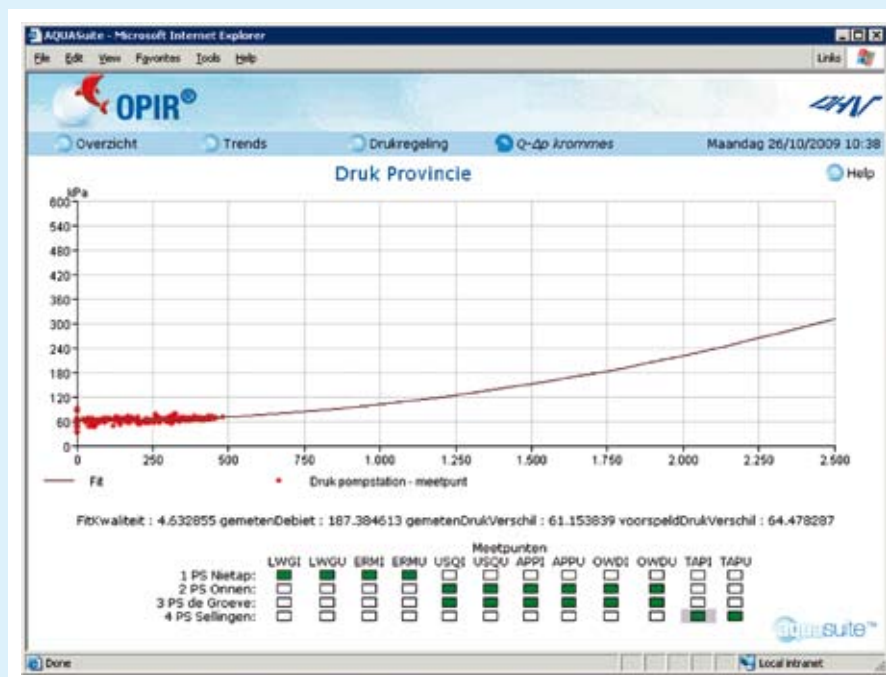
AQUASuite - Microsoft Internet Explorer

File Edit View Favorites Tools Help

Links

OPIR®

Overzicht Trends Drukregeling Q-Δp krommes Maandag 26/10/2009 10:38

Druk Provincie

Help

kPa

600
540
480
420
360
300
240
180
120
60
0

0 250 500 750 1.000 1.250 1.500 1.750 2.000 2.250 2.500

Fit

Druk pompstation - meetpunt

FitKwaliteit : 4.632855 gemetenDebiet : 187.384613 gemetenDrukVerschil : 61.153839 voorspeldDrukVerschil : 64.478287

Meetpunten

LWGI LWGU ERMI ERMU USQI USQU APPI APPU OWDI OWDU TAPI TAPU

1 PS Nietap:
2 PS Onnen:
3 PS de Groeve:
4 PS Sellingen:

aquasuite™

Done

Local intranet